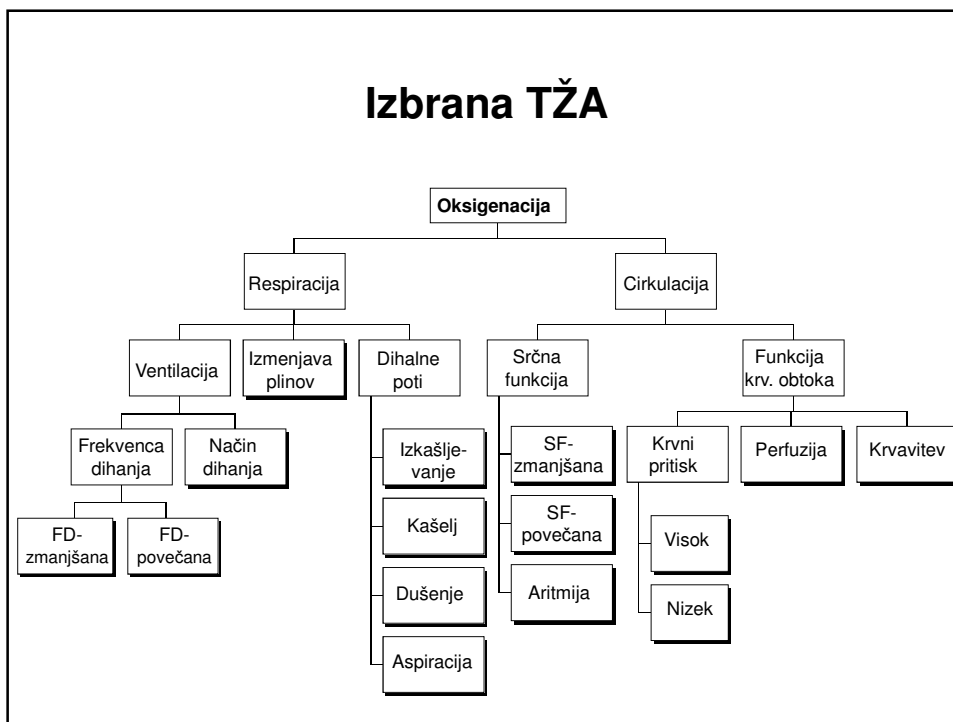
Izbrana TŽA

Oksigenacija

Respiracija

Cirkulacija

Ventilacija

Izmenjava plinov

Dihalne poti

Srčna funkcija

Funkcija krv. obtoka

Frekvenca dihanja

Način dihanja

FD-zmanjšana

FD-povečana

Izkašljevanje

Kašelj

Dušenje

Aspiracija

SF-zmanjšana

SF-povečana

Aritmija

Krvni pritisk

Perfuzija

Krvavitev

Visok

Nizek